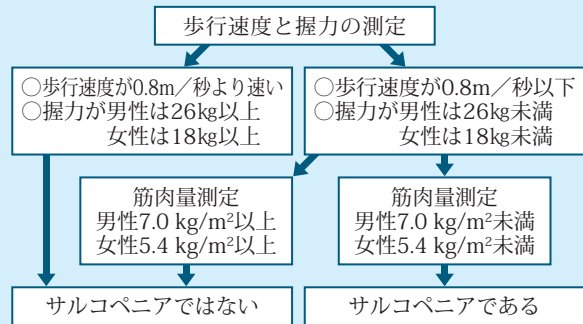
歩行速度と握力の測定

○歩行速度が0.8m／秒より速い
○握力が男性は26kg以上
女性は18kg以上

○歩行速度が0.8m／秒以下
○握力が男性は26kg未満
女性は18kg未満

筋肉量測定
男性7.0 kg/m²以上
女性5.4 kg/m²以上

筋肉量測定
男性7.0 kg/m²未満
女性5.4 kg/m²未満

サルコペニアではない

サルコペニアである